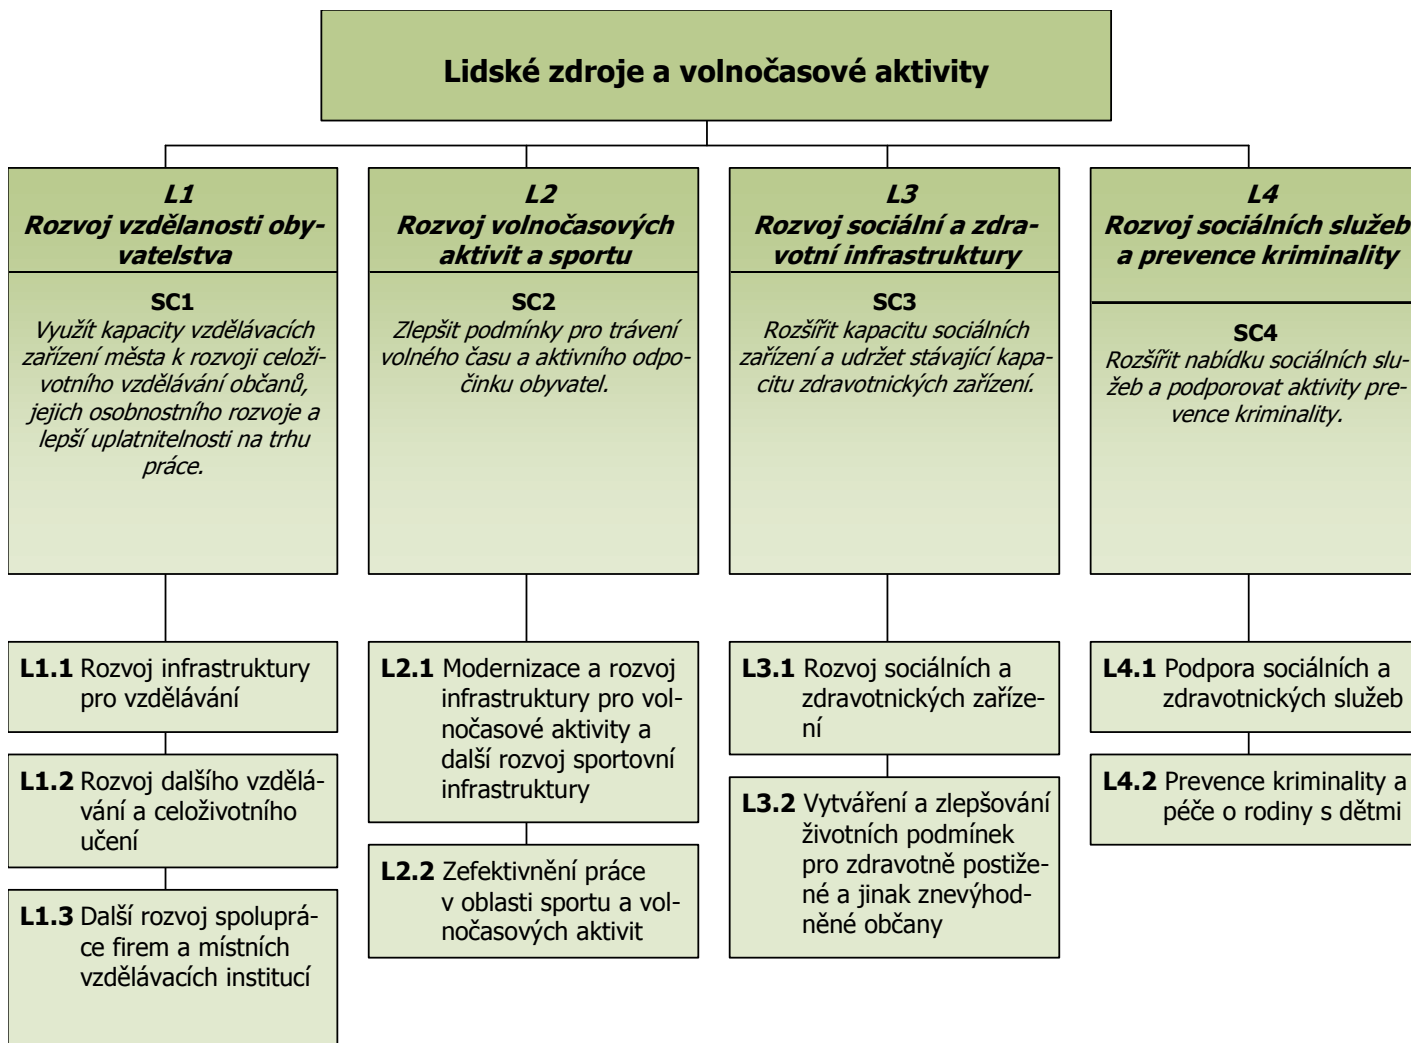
Lidské zdroje a volnočasové aktivity

L1
Rozvoj vzdělanosti obyvatelstva

SC1
Využít kapacity vzdělávacích zařízení města k rozvoji celoživotního vzdělávání občanů, jejich osobnostního rozvoje a lepší uplatnitelnosti na trhu práce.

L1.1 Rozvoj infrastruktury pro vzdělávání

L1.2 Rozvoj dalšího vzdělávání a celoživotního učení

L1.3 Další rozvoj spolupráce firem a místních vzdělávacích institucí

L2
Rozvoj volnočasových aktivit a sportu

SC2
Zlepšit podmínky pro trávení volného času a aktivního odpočinku obyvatel.

L2.1 Modernizace a rozvoj infrastruktury pro volnočasové aktivity a další rozvoj sportovní infrastruktury

L2.2 Zefektivnění práce v oblasti sportu a volnočasových aktivit

L3
Rozvoj sociální a zdravotní infrastruktury

SC3
Rozšířit kapacitu sociálních zařízení a udržet stávající kapacitu zdravotnických zařízení.

L3.1 Rozvoj sociálních a zdravotnických zařízení

L3.2 Vytváření a zlepšování životních podmínek pro zdravotně postižené a jinak znevýhodněné občany

L4
Rozvoj sociálních služeb a prevence kriminality

SC4
Rozšířit nabídku sociálních služeb a podporovat aktivity prevence kriminality.

L4.1 Podpora sociálních a zdravotnických služeb

L4.2 Prevence kriminality a péče o rodiny s dětmi